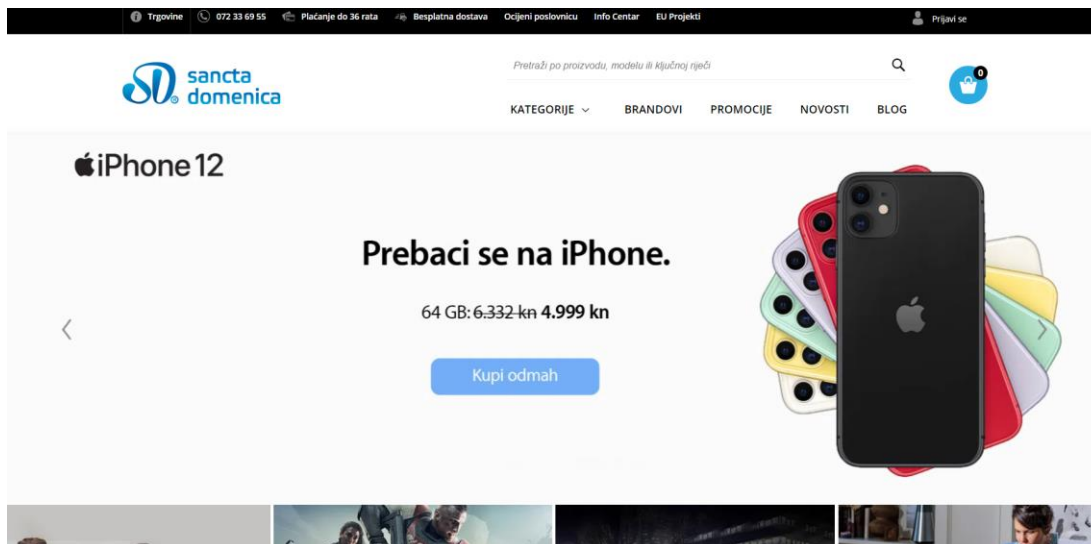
Trgovine 072 33 69 55 Plaćanje do 36 rata Besplatna dostava Ocijeni poslovnicu Info Centar EU Projekti Prijavi se

sancta domenica

Pretraži po proizvodu, modelu ili ključnoj riječi

0

KATEGORIJE BRANDOVI PROMOCIJE NOVOSTI BLOG

iPhone 12

Prebaci se na iPhone.

64 GB: ~~6.332 kn~~ 4.999 kn

Kupi odmah